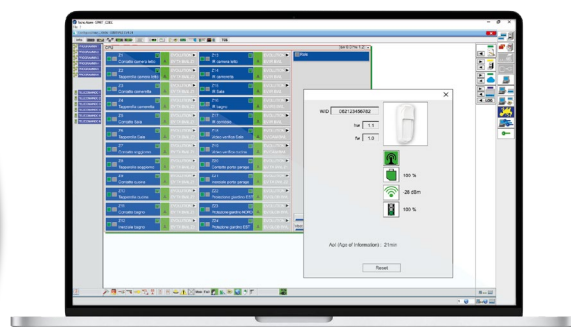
Z1
Contatto camera letto

Z2
Sensore camera letto

Z3
Contatto cameretta

Z4
Sensore cameretta

Z5
Contatto Sala

Z6
Sensore Sala

Z7
Contatto soggiorno

Z8
Sensore soggiorno

Z9
Contatto cucina

Z10
Sensore cucina

Z11
Contatto bagno

Z12
Sensore bagno

Z13
IR camera letto

Z14
IR cameretta

Z15
IR Sala

Z16
IR bagno

Z17
IR corridoio

Z20
Contatto porta garage

Z21
Sensore porta garage

Z22
Protezione giardino EST

Z23
Protezione giardino NORD

Z24
Protezione giardino EST

W/ID 062124496782

hw 1.1

fw 1.0

100 %

-26 dBm

100 %

Aoi (Age of Information) : 21min

Reset